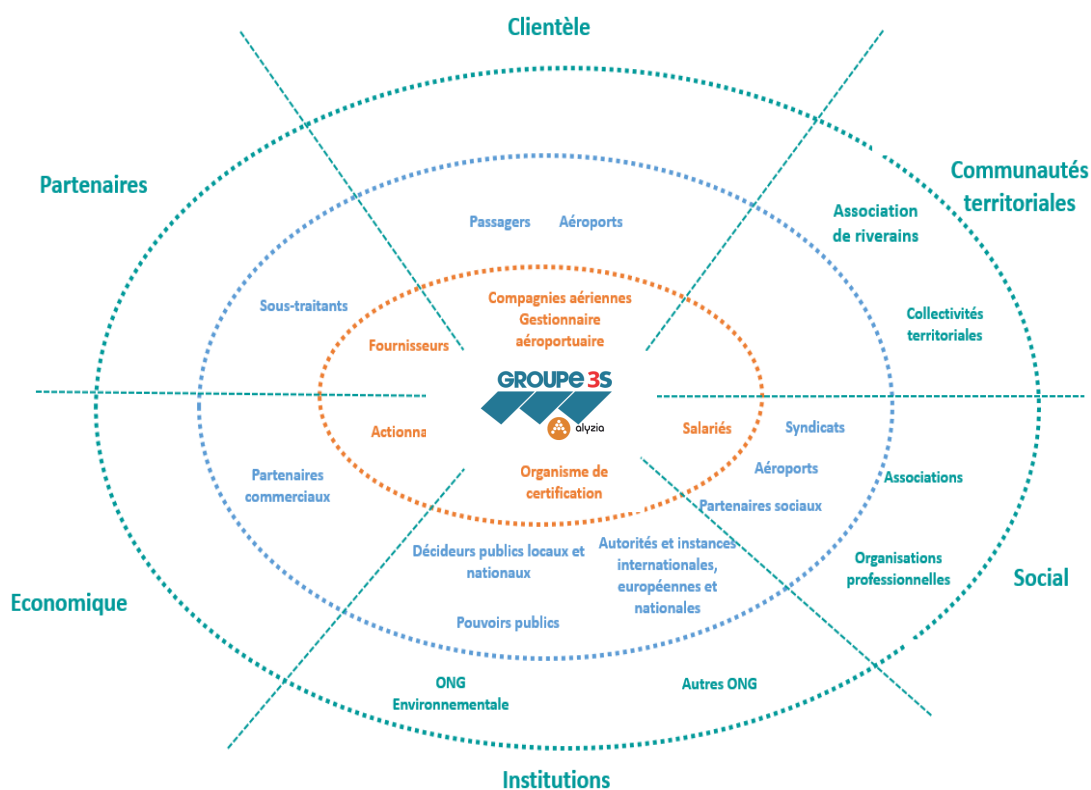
Clientèle

Partenaires

Communautés territoriales

Passagers Aéroports

Association de riverains

Sous-traitants

Compagnies aériennes Gestionnaire aéroportuaire

Collectivités territoriales

Fournisseurs

GROUPE 3S

alyzia

Actionna

Salariés

Syndicats

Aéroports

Partenaires commerciaux

Organisme de certification

Partenaires sociaux

Associations

Décideurs publics locaux et nationaux

Autorités et instances internationales, européennes et nationales

Organisations professionnelles

Economique

Social

Pouvoirs publics

ONG Environnementale

Autres ONG

Institutions